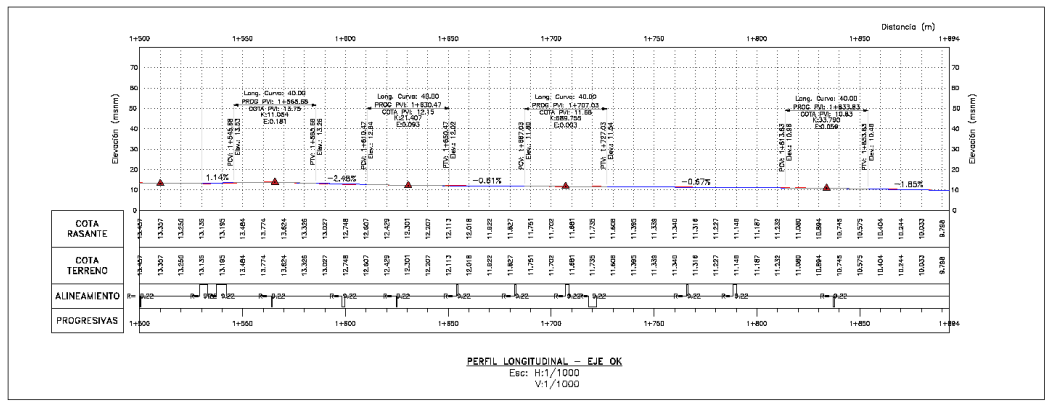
Distancia (m)

1+500 1+550 1+600 1+650 1+700 1+750 1+800 1+850 1+894

70 60 50 40 30 20 10 0

Elevación (msnm)

Long. Curva: 40.00
PROG. PVI: 1+565.68
COTA PVI: 13.75
K:11.064
E:0.181

PVC: 1+545.68
Elev.: 13.53

PVT: 1+585.68
Elev.: 13.36

Long. Curva: 40.00
PROG. PVI: 1+630.47
COTA PVI: 12.15
K:21.407
E:0.093

PVC: 1+610.47
Elev.: 12.64

PVT: 1+650.47
Elev.: 12.02

Long. Curva: 40.00
PROG. PVI: 1+707.03
COTA PVI: 11.68
K:689.755
E:0.003

PVC: 1+687.03
Elev.: 11.80

PVT: 1+727.03
Elev.: 11.54

Long. Curva: 40.00
PROG. PVI: 1+833.63
COTA PVI: 10.83
K:33.790
E:0.059

PVC: 1+813.63
Elev.: 10.98

PVT: 1+853.63
Elev.: 10.48

1.14%
-2.48%
-0.61%
-0.67%
-1.85%

| COTA RASANTE | 13.457 | 13.357 | 13.256 | 13.135 | 13.195 | 13.484 | 13.774 | 13.624 | 13.326 | 13.027 | 12.748 | 12.607 | 12.429 | 12.301 | 12.207 | 12.113 | 12.018 | 11.922 | 11.827 | 11.751 | 11.702 | 11.681 | 11.735 | 11.608 | 11.265 | 11.338 | 11.340 | 11.316 | 11.227 | 11.148 | 11.167 | 11.232 | 11.080 | 10.894 | 10.745 | 10.579 | 10.404 | 10.244 | 10.033 | 9.768 |
|---|---|---|---|---|---|---|---|---|---|---|---|---|---|---|---|---|---|---|---|---|---|---|---|---|---|---|---|---|---|---|---|---|---|---|---|---|---|---|---|---|
| COTA TERRENO | 13.457 | 13.357 | 13.256 | 13.135 | 13.195 | 13.484 | 13.774 | 13.624 | 13.326 | 13.027 | 12.748 | 12.607 | 12.429 | 12.301 | 12.207 | 12.113 | 12.018 | 11.922 | 11.827 | 11.751 | 11.702 | 11.681 | 11.735 | 11.608 | 11.265 | 11.338 | 11.340 | 11.316 | 11.227 | 11.148 | 11.167 | 11.232 | 11.080 | 10.894 | 10.745 | 10.579 | 10.404 | 10.244 | 10.033 | 9.768 |

ALINEAMIENTO R= 9.22 R= 9.22 R= 9.22 R= 9.22 R= 9.22 R= 9.22 R= 9.22 R= 9.22 R= 9.22 R= 9.22 R= 9.22

PROGRESIVAS 1+500 1+550 1+600 1+650 1+700 1+750 1+800 1+850 1+894

PERFIL LONGITUDINAL - EJE OK
Esc: H:1/1000
V:1/1000